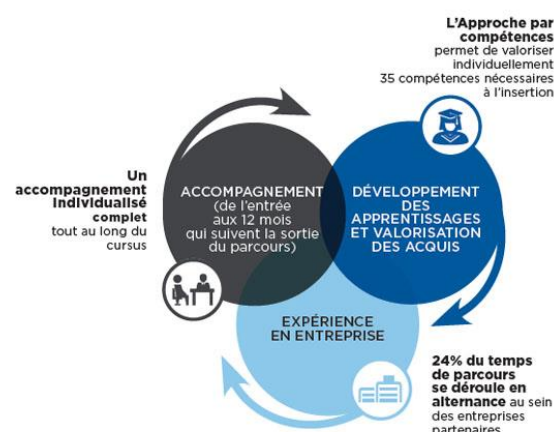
L'Approche par compétences permet de valoriser individuellement 35 compétences nécessaires à l'insertion

Un accompagnement individualisé complet tout au long du cursus

ACCOMPAGNEMENT (de l'entrée aux 12 mois qui suivent la sortie du parcours)

DÉVELOPPEMENT DES APPRENTISSAGES ET VALORISATION DES ACQUIS

EXPÉRIENCE EN ENTREPRISE

24% du temps de parcours se déroule en alternance au sein des entreprises partenaires